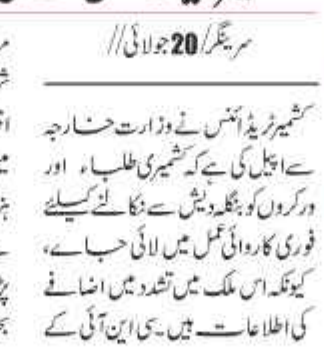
سرینگر/ 20 جولائی//

کشمیر ٹریڈ الائنس نے وزارت خارجہ سے اپیل کی ہے کہ کشمیری طلباء اور ورکروں کو بنگلہ دیش سے نکالنے کیلئے فوری کاروائی عمل میں لائی جائے، کیونکہ اس ملک میں تشدد میں اضافے کی اطلاعات ہیں۔ سی این آئی کے